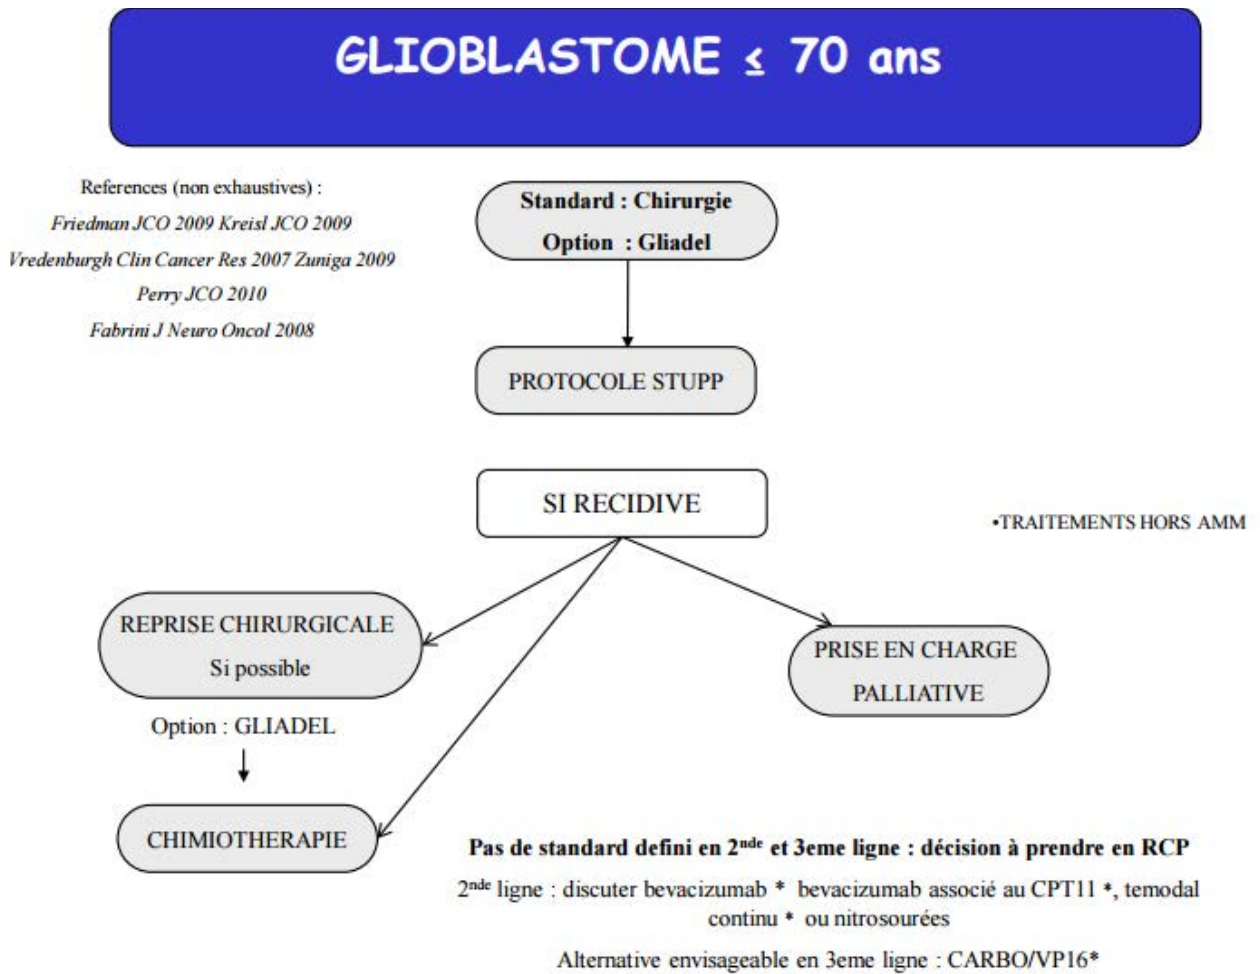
GLIOBLASTOME ≤ 70 ans

References (non exhaustives) :
Friedman JCO 2009 Kreisl JCO 2009
Vredenburgh Clin Cancer Res 2007 Zuniga 2009
Perry JCO 2010
Fabrini J Neuro Oncol 2008

Standard : Chirurgie
Option : Gliadel

PROTOCOLE STUPP

SI RECIDIVE

•TRAITEMENTS HORS AMM

REPRISE CHIRURGICALE
Si possible

Option : GLIADEL

PRISE EN CHARGE
PALLIATIVE

CHIMIOTHERAPIE

Pas de standard defini en 2$^{nde}$ et 3eme ligne : décision à prendre en RCP

2$^{nde}$ ligne : discuter bevacizumab * bevacizumab associé au CPT11 *, temodal continu * ou nitrosourées

Alternative envisageable en 3eme ligne : CARBO/VP16*